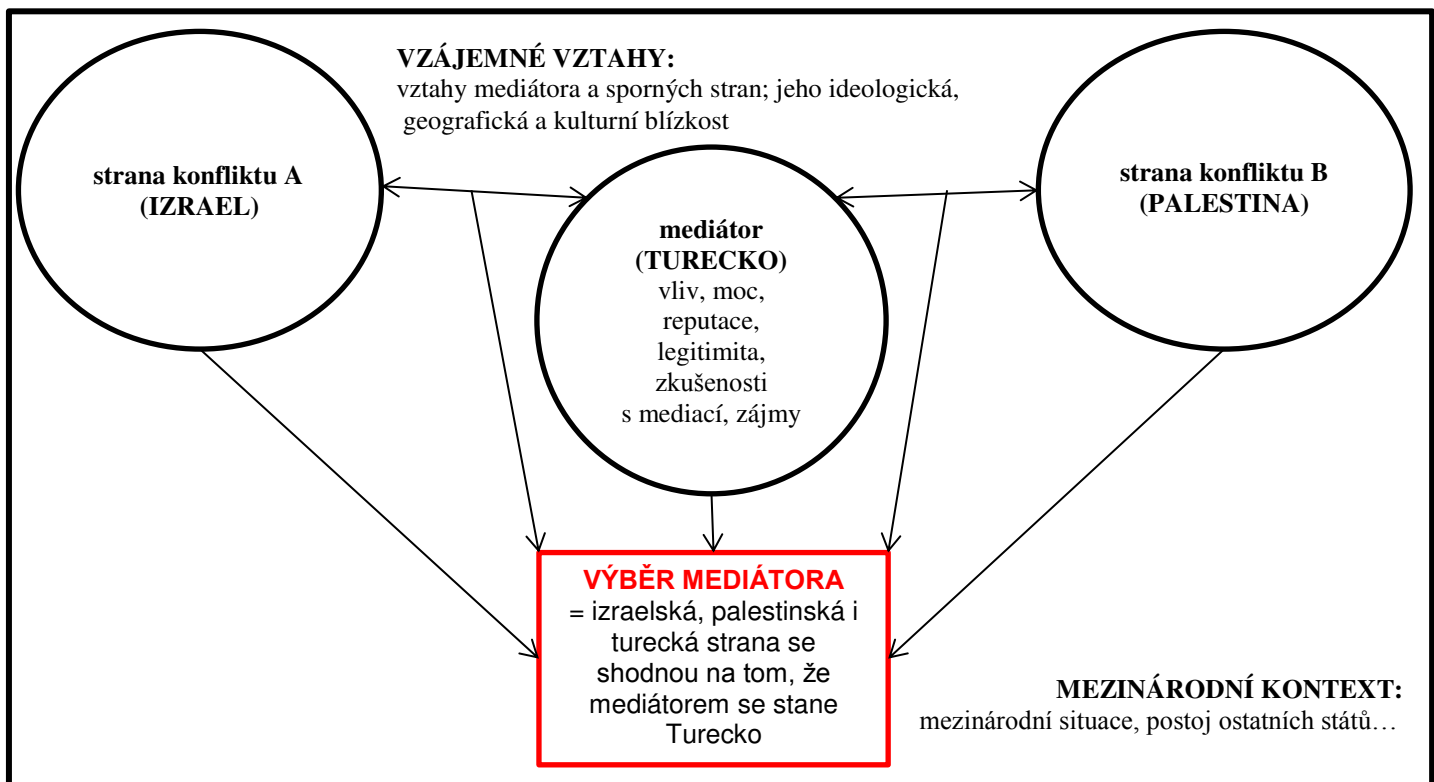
VZÁJEMNÉ VZTAHY:
vztahy mediátora a sporných stran; jeho ideologická, geografická a kulturní blízkost

strana konfliktu A (IZRAEL)

mediátor (TURECKO)
vliv, moc, reputace, legitimita, zkušenosti s mediací, zájmy

strana konfliktu B (PALESTINA)

VÝBĚR MEDIÁTORA
= izraelská, palestinská i turecká strana se shodnou na tom, že mediátorem se stane Turecko

MEZINÁRODNÍ KONTEXT:
mezinárodní situace, postoj ostatních států…